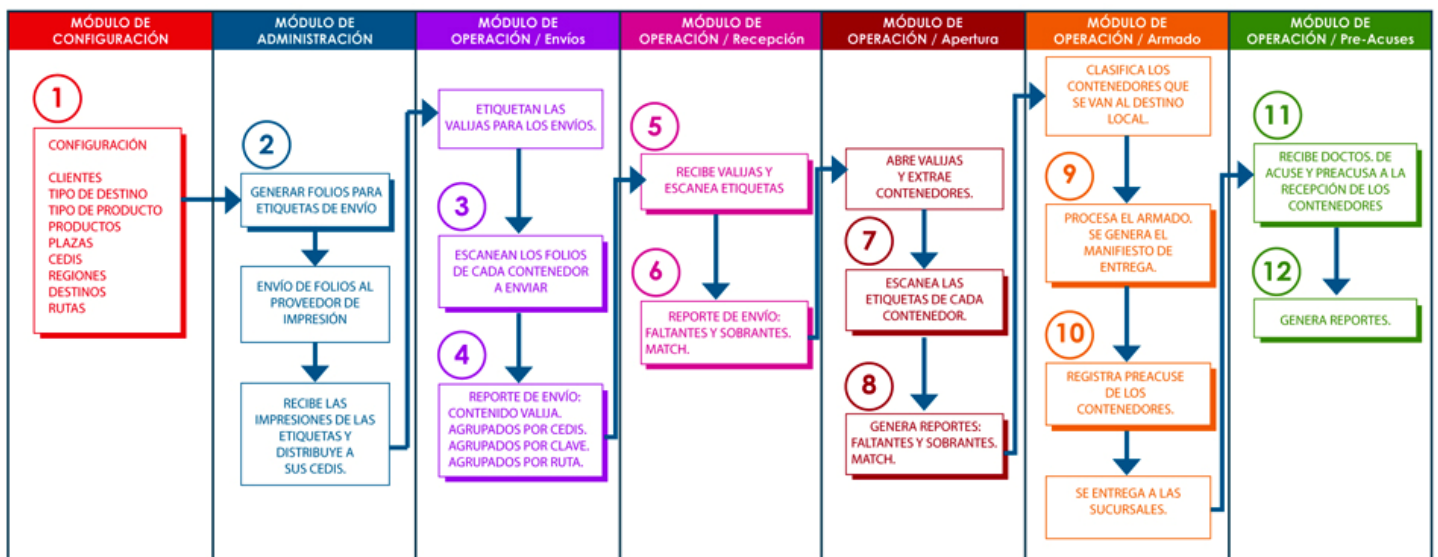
MÓDULO DE CONFIGURACIÓN

1

CONFIGURACIÓN

CLIENTES
TIPO DE DESTINO
TIPO DE PRODUCTO
PRODUCTOS
PLAZAS
CEDIS
REGIONES
DESTINOS
RUTAS

MÓDULO DE ADMINISTRACIÓN

2

GENERAR FOLIOS PARA ETIQUETAS DE ENVÍO

ENVÍO DE FOLIOS AL PROVEEDOR DE IMPRESIÓN

RECIBE LAS IMPRESIONES DE LAS ETIQUETAS Y DISTRIBUYE A SUS CEDIS.

MÓDULO DE OPERACIÓN / Envíos

ETIQUETAN LAS VALIJAS PARA LOS ENVÍOS.

3

ESCANEAN LOS FOLIOS DE CADA CONTENEDOR A ENVIAR

4

REPORTE DE ENVÍO:
CONTENIDO VALIJA.
AGRUPADOS POR CEDIS.
AGRUPADOS POR CLAVE.
AGRUPADOS POR RUTA.

MÓDULO DE OPERACIÓN / Recepción

5

RECIBE VALIJAS Y ESCANEA ETIQUETAS

6

REPORTE DE ENVÍO:
FALTANTES Y SOBRANTES.
MATCH.

MÓDULO DE OPERACIÓN / Apertura

ABRE VALIJAS Y EXTRAE CONTENEDORES.

7

ESCANEA LAS ETIQUETAS DE CADA CONTENEDOR.

8

GENERA REPORTES:
FALTANTES Y SOBRANTES.
MATCH.

MÓDULO DE OPERACIÓN / Armado

CLASIFICA LOS CONTENEDORES QUE SE VAN AL DESTINO LOCAL.

9

PROCESA EL ARMADO. SE GENERA EL MANIFIESTO DE ENTREGA.

10

REGISTRA PREACUSE DE LOS CONTENEDORES.

SE ENTREGA A LAS SUCURSALES.

MÓDULO DE OPERACIÓN / Pre-Acuses

11

RECIBE DOCTOS. DE ACUSE Y PREACUSA A LA RECEPCIÓN DE LOS CONTENEDORES

12

GENERA REPORTES.